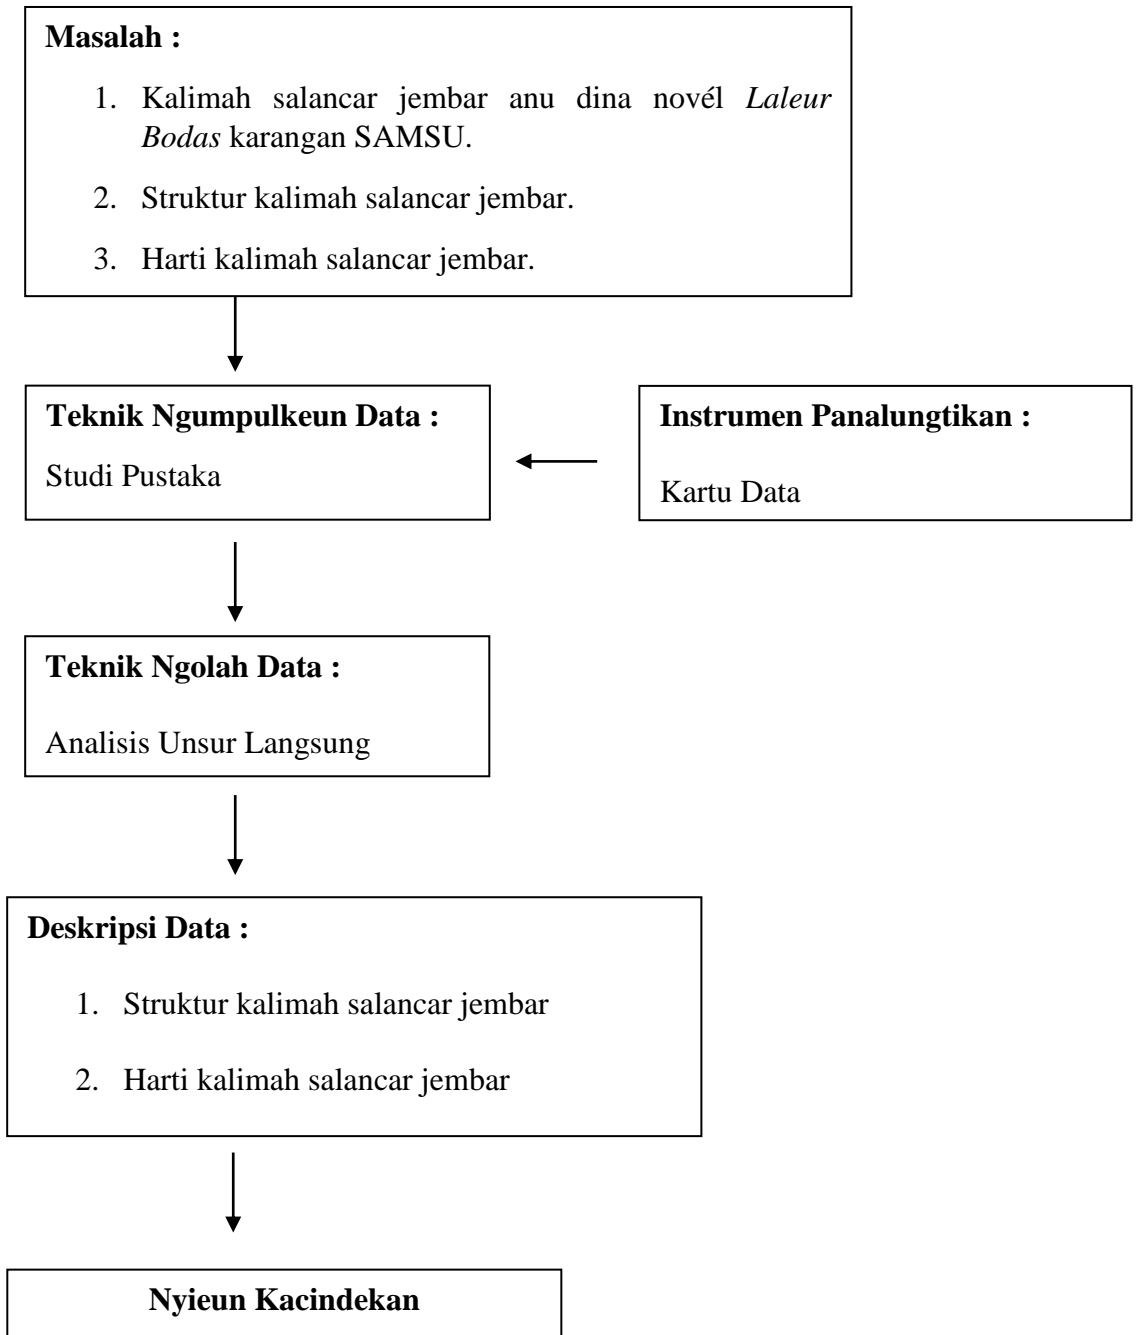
**Masalah :**

1. Kalimah salancar jembar anu dina novél *Laleur Bodas* karangan SAMSU.
2. Struktur kalimah salancar jembar.
3. Harti kalimah salancar jembar.

**Teknik Ngumpulkeun Data :**

Studi Pustaka

**Instrumen Panalungtikan :**

Kartu Data

**Teknik Ngolah Data :**

Analisis Unsur Langsung

**Deskripsi Data :**

1. Struktur kalimah salancar jembar
2. Harti kalimah salancar jembar

**Nyieun Kacindekan**